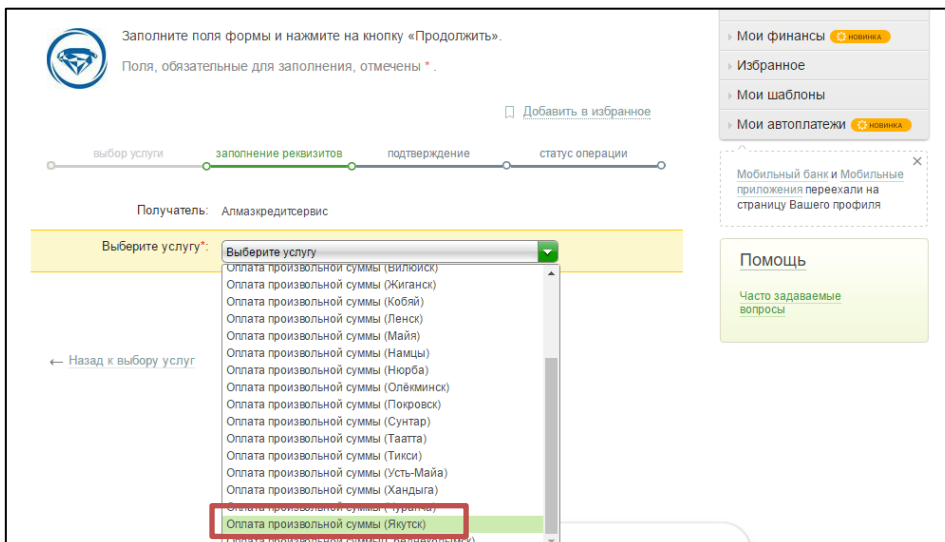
Заполните поля формы и нажмите на кнопку «Продолжить».

Поля, обязательные для заполнения, отмечены * .

Добавить в избранное

выбор услуги заполнение реквизитов подтверждение статус операции

Получатель: Алмазкредитсервис

Выберите услугу*: Выберите услугу

Оплата произвольной суммы (Вилюйск)
Оплата произвольной суммы (Жиганск)
Оплата произвольной суммы (Кобяй)
Оплата произвольной суммы (Ленск)
Оплата произвольной суммы (Майя)
Оплата произвольной суммы (Намцы)
Оплата произвольной суммы (Нюрба)
Оплата произвольной суммы (Олёкминск)
Оплата произвольной суммы (Покровск)
Оплата произвольной суммы (Сунтар)
Оплата произвольной суммы (Таатта)
Оплата произвольной суммы (Тикси)
Оплата произвольной суммы (Усть-Майа)
Оплата произвольной суммы (Хандыга)
Оплата произвольной суммы (Чурапча)
Оплата произвольной суммы (Якутск)
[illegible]

← Назад к выбору услуг

Мои финансы новинка
Избранное
Мои шаблоны
Мои автоплатежи новинка

Мобильный банк и Мобильные приложения переехали на страницу Вашего профиля

Помощь

Часто задаваемые вопросы